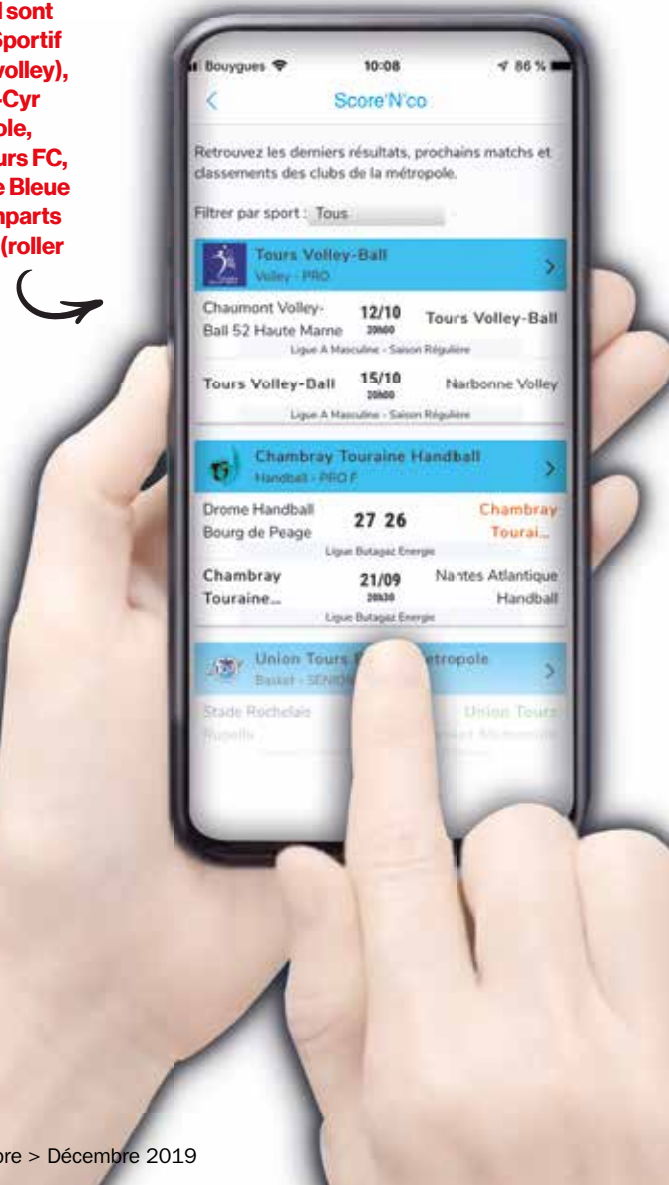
l sont
Sportif
volley),
-Cyr
ole,
urs FC,
e Bleue
nparts
(roller

Bouygues 10:08 86 %

Score'N'co

Retrouvez les derniers résultats, prochains matchs et classements des clubs de la métropole.

Filtrer par sport : Tous

Tours Volley-Ball
Volley - PRO

Chaumont Volley-Ball 52 Haute Marne 12/10 20h00 Tours Volley-Ball
Ligue A Masculine - Saison Régulière

Tours Volley-Ball 15/10 20h00 Narbonne Volley
Ligue A Masculine - Saison Régulière

Chambray Touraine Handball
Handball - PRO F

Drome Handball Bourg de Peage 27 26 Chambray Tourai...
Ligue Butagaz Energie

Chambray Touraine... 21/09 20h30 Nantes Atlantique Handball
Ligue Butagaz Energie

Union Tours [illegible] étropole
Basket - SENIO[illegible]

Stade Rochelais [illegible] Union Tours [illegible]

ore > Décembre 2019